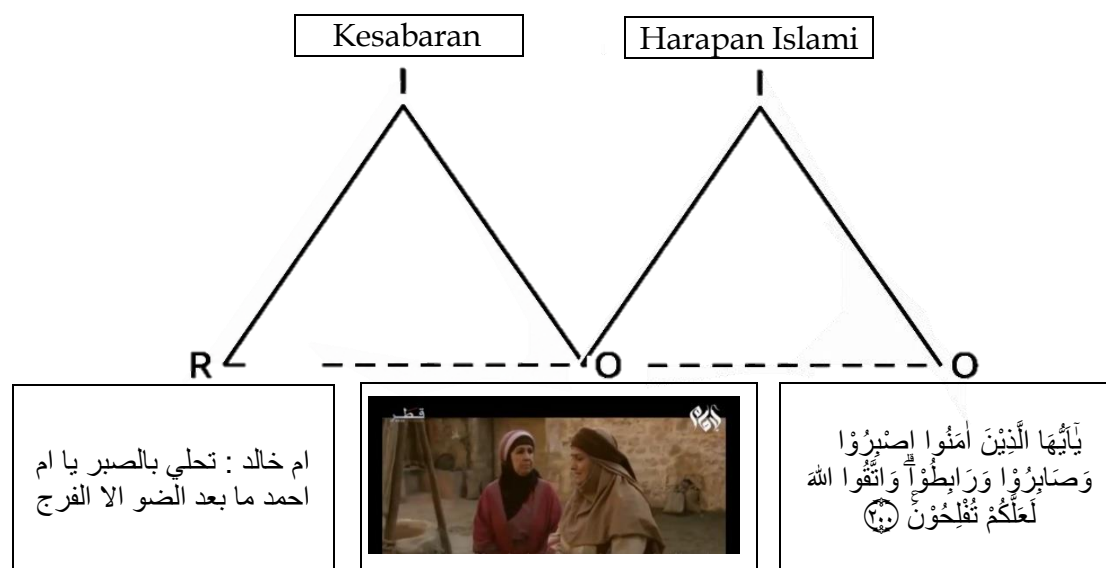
Kesabaran

Harapan Islami

I

I

R

O

O

ام خالد : تحلي بالصبر يا ام احمد ما بعد الضو الا الفرج

قطر

يٰٓاَيُّهَا الَّذِيْنَ اٰمَنُوا اصْبِرُوْا وَصَابِرُوْا وَرَابِطُوْاۗ وَاتَّقُوا اللّٰهَ لَعَلَّكُمْ تُفْلِحُوْنَ ۝٢٠٠